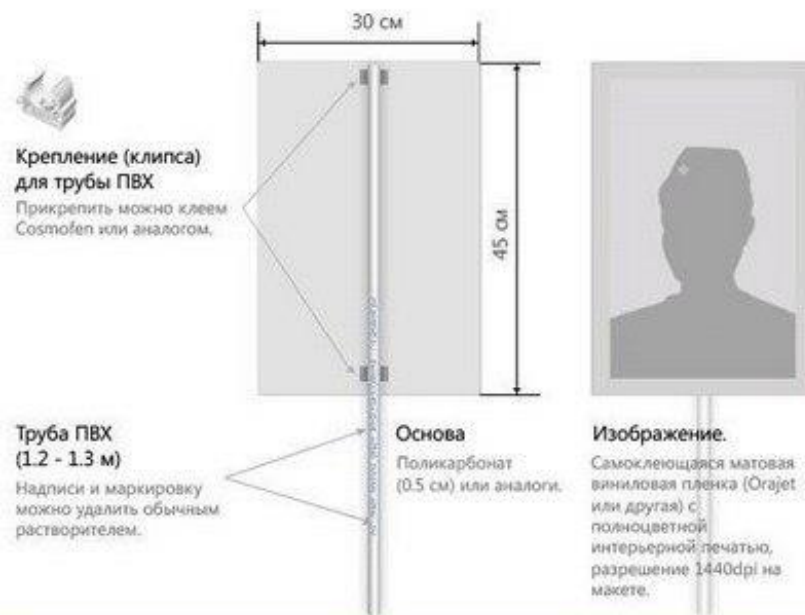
30 см

Крепление (клипса) для трубы ПВХ
Прикрепить можно клеем Cosmofen или аналогом.

45 см

Труба ПВХ (1.2 - 1.3 м)
Надписи и маркировку можно удалить обычным растворителем.

Основа
Поликарбонат (0.5 см) или аналоги.

Изображение.
Самоклеющаяся матовая виниловая пленка (Orajet или другая) с полноцветной интерьерной печатью, разрешение 1440dpi на макете.